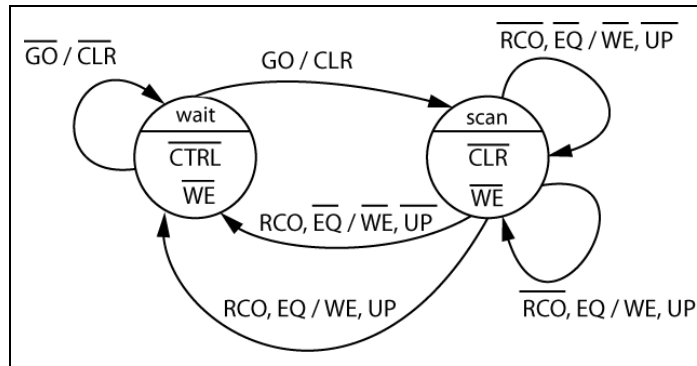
$\overline{GO}$ / $\overline{CLR}$

GO / CLR

$\overline{RCO}$, $\overline{EQ}$ / $\overline{WE}$, $\overline{UP}$

wait

$\overline{CTRL}$

$\overline{WE}$

scan

$\overline{CLR}$

$\overline{WE}$

RCO, $\overline{EQ}$ / $\overline{WE}$, $\overline{UP}$

$\overline{RCO}$, EQ / WE, UP

RCO, EQ / WE, UP